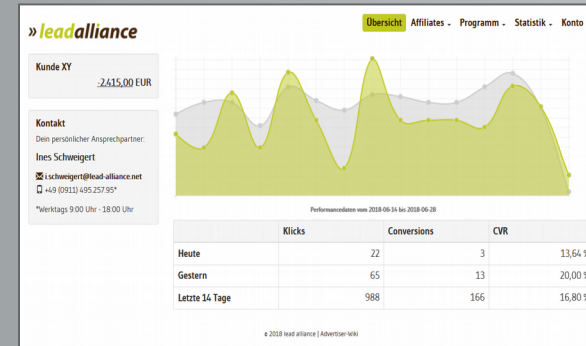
» leadalliance

Übersicht Affiliates Programm Statistik Konto

Kunde XY

-2.415,00 EUR

Kontakt

Dein persönlicher Ansprechpartner:

Ines Schweigert

i.schweigert@lead-alliance.net

+49 (0911) 495 257 95*

*Werktags 9:00 Uhr - 18:00 Uhr

Performancedaten vom 2018-06-14 bis 2018-06-28

| | Klicks | Conversions | CVR |
|---|---|---|---|
| Heute | 22 | 3 | 13,64 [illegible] |
| Gestern | 65 | 13 | 20,00 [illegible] |
| Letzte 14 Tage | 988 | 166 | 16,80 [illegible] |

© 2018 lead alliance | Advertiser-Wiki